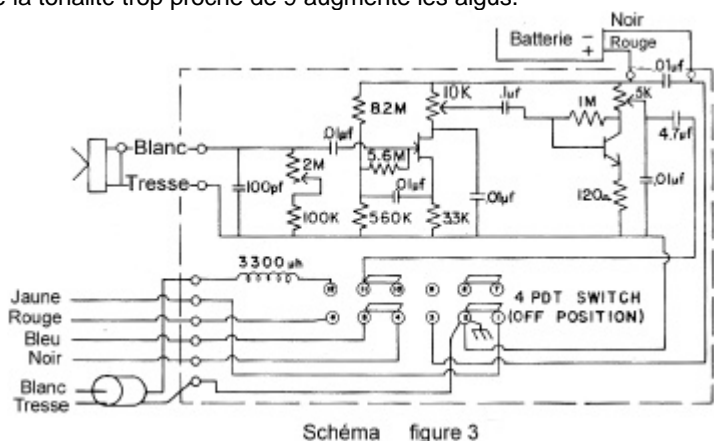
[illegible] la tonalité trop proche de 5 augmente les aigus.

Noir
Batterie − +
Rouge
.01µf
5K
10K
.1µf
1M
8.2M
.01µf
4.7µf
Blanc
2M
5.6M
.01µf
.01µf
Tresse
100pf
.01µf
120Ω
100K
560K
33K
3300µh
Jaune
Rouge
Bleu
Noir
Blanc
Tresse
4 PDT SWITCH
(OFF POSITION)
12
11
10
9
8
7
6
5
4
3
2
1

Schéma figure 3